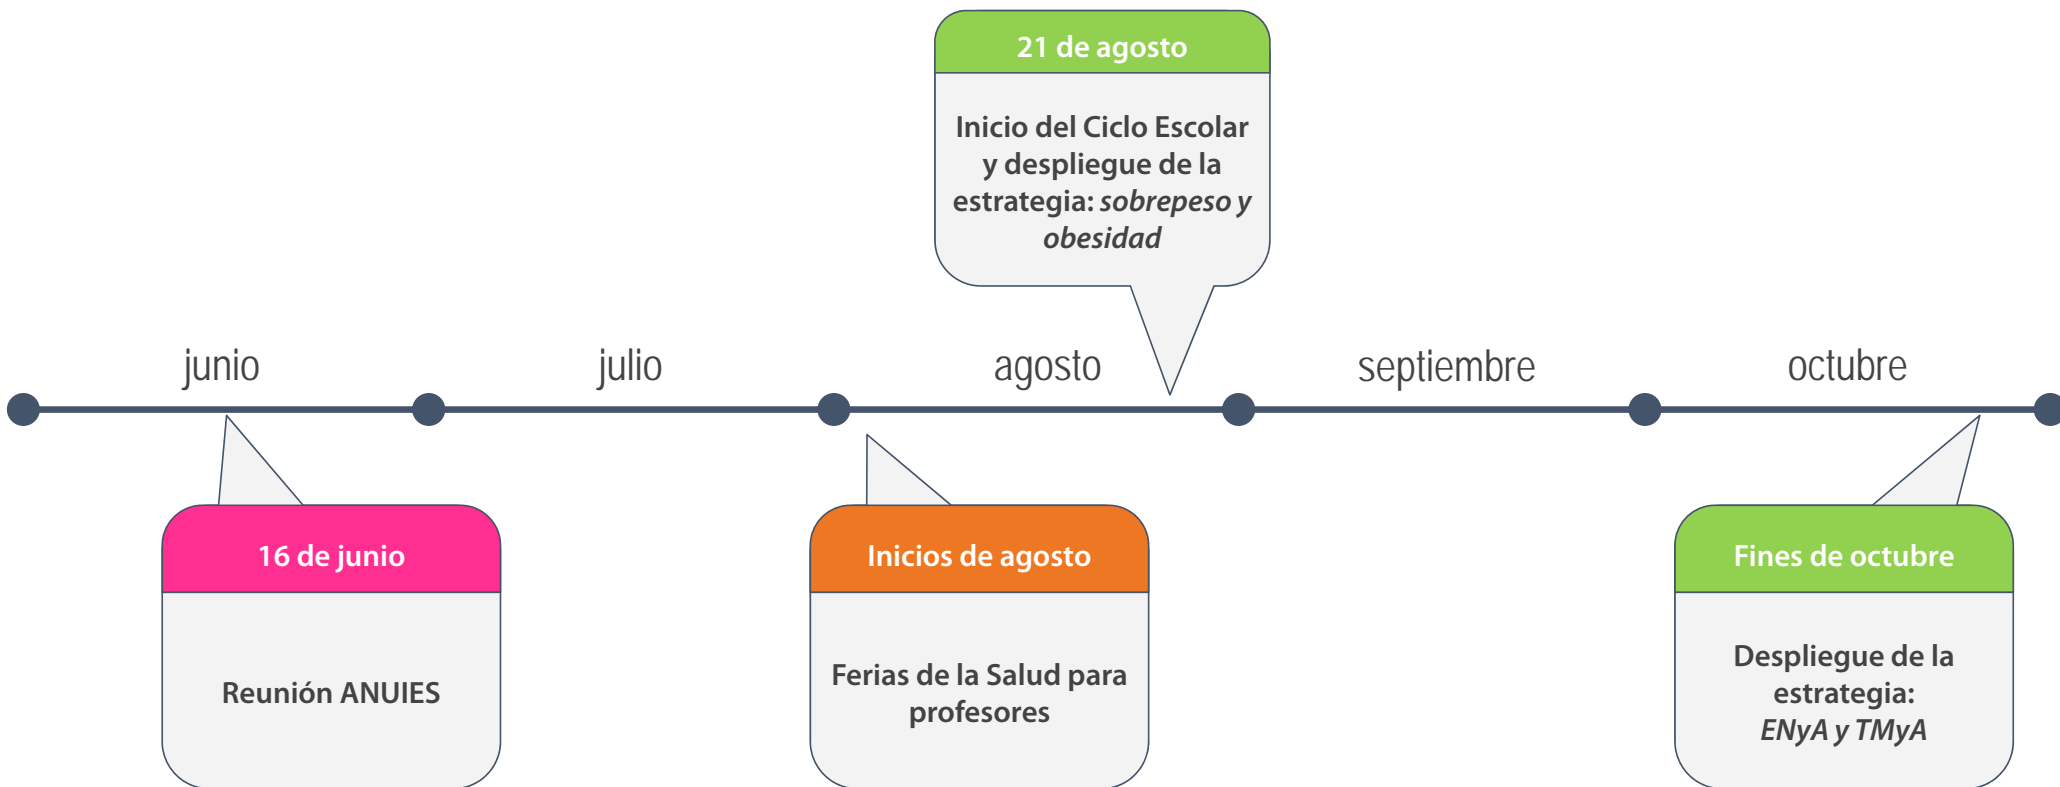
21 de agosto

Inicio del Ciclo Escolar y despliegue de la estrategia: *sobrepeso y obesidad*

junio

julio

agosto

septiembre

octubre

16 de junio

Reunión ANUIES

Inicios de agosto

Ferias de la Salud para profesores

Fines de octubre

Despliegue de la estrategia: *ENyA y TMyA*